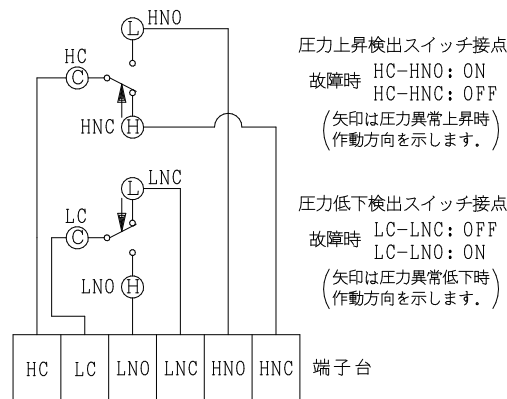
HNO
L
HC
C
HNC H
L LNC
LC
C
LNO H

圧力上昇検出スイッチ接点
故障時 HC-HNO: ON
HC-HNC: OFF
(矢印は圧力異常上昇時作動方向を示します。)

圧力低下検出スイッチ接点
故障時 LC-LNC: OFF
LC-LNO: ON
(矢印は圧力異常低下時作動方向を示します。)

| HC | LC | LNO | LNC | HNO | HNC |
|---|---|---|---|---|---|

端子台